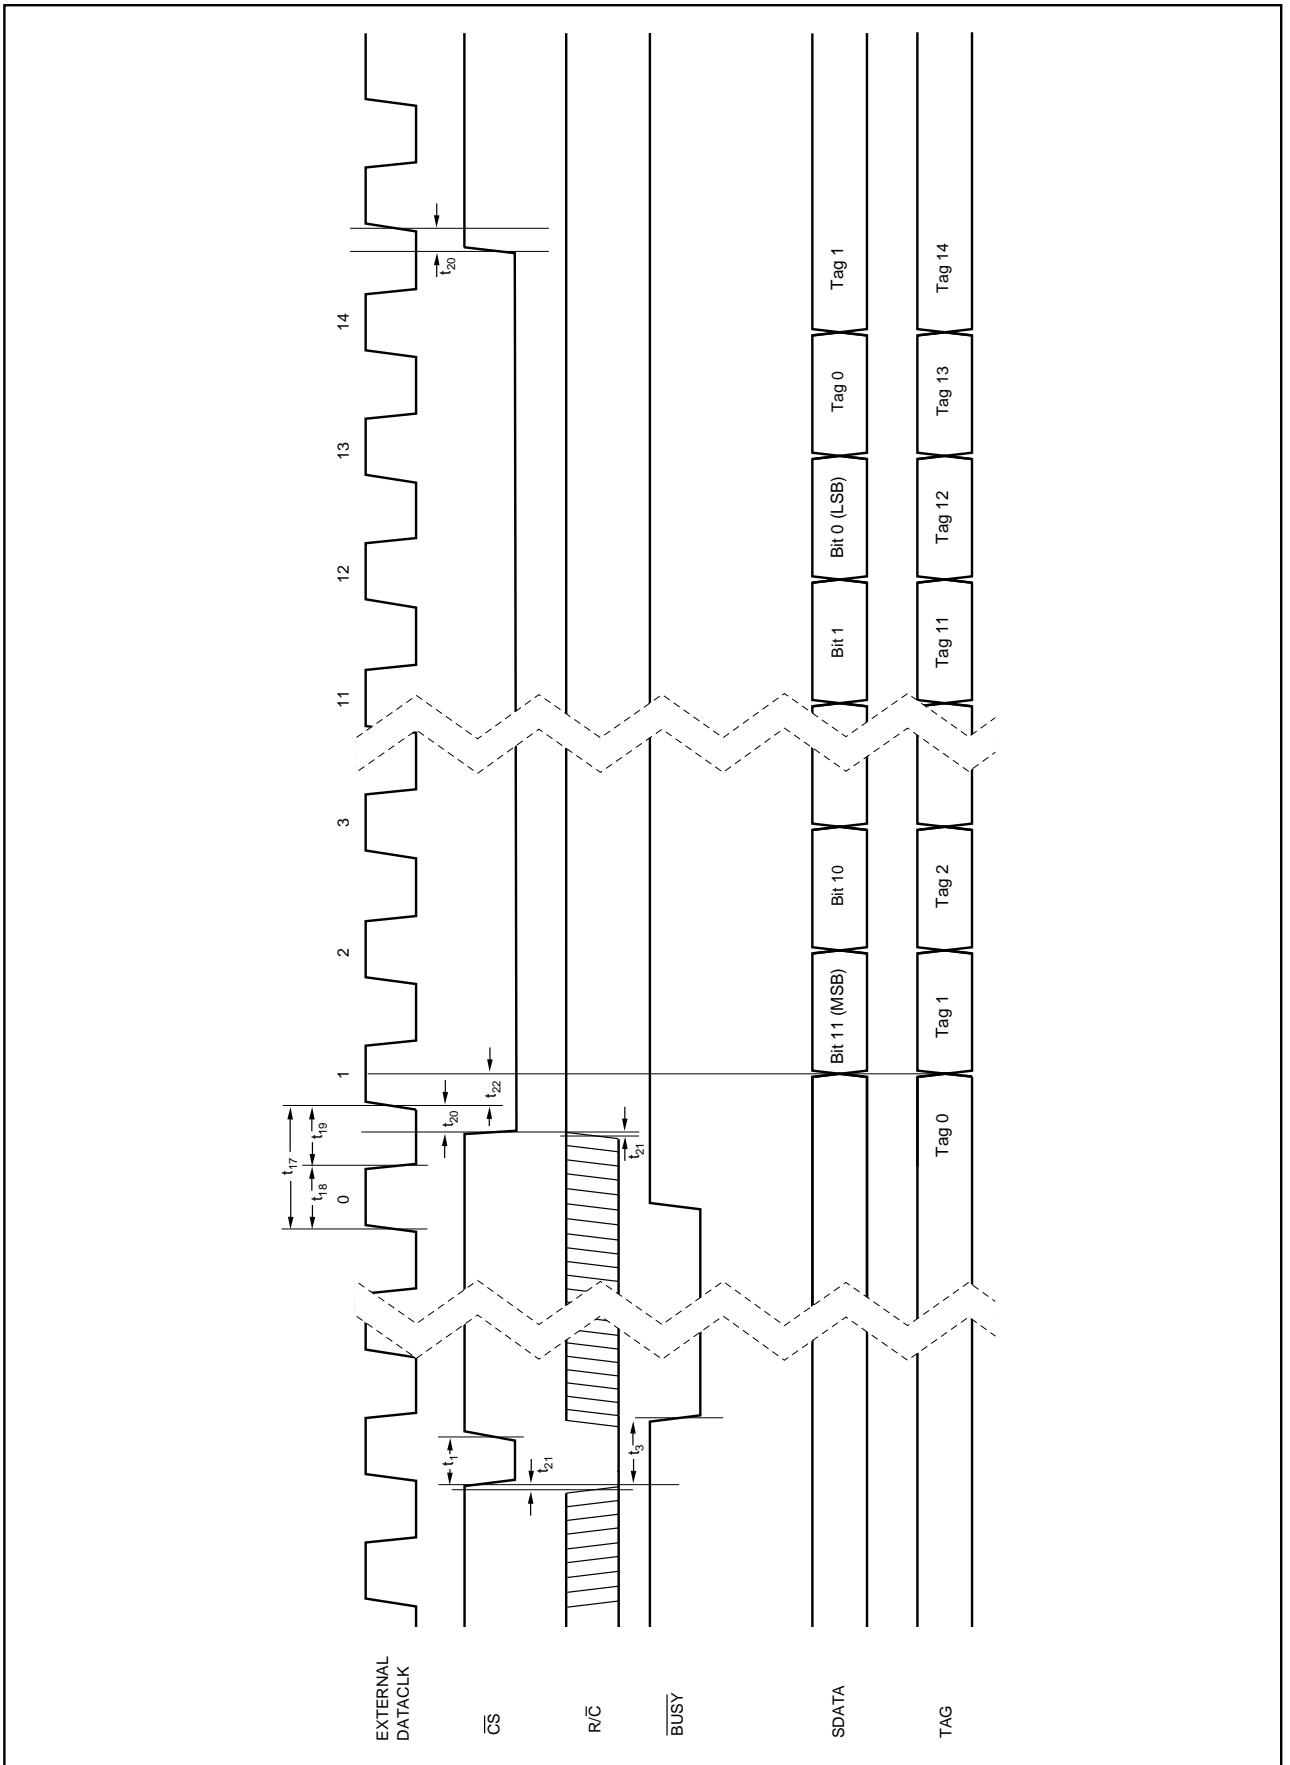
EXTERNAL DATACLK

$\overline{CS}$

$R/\overline{C}$

$\overline{BUSY}$

SDATA

TAG

$t_1$

$t_{21}$

$t_3$

$t_{17}$

$t_{18}$

$t_{19}$

0

$t_{20}$

$t_{21}$

1

$t_{22}$

2

3

11

12

13

14

$t_{20}$

Bit 11 (MSB)

Bit 10

Bit 1

Bit 0 (LSB)

Tag 0

Tag 1

Tag 0

Tag 1

Tag 2

Tag 11

Tag 12

Tag 13

Tag 14